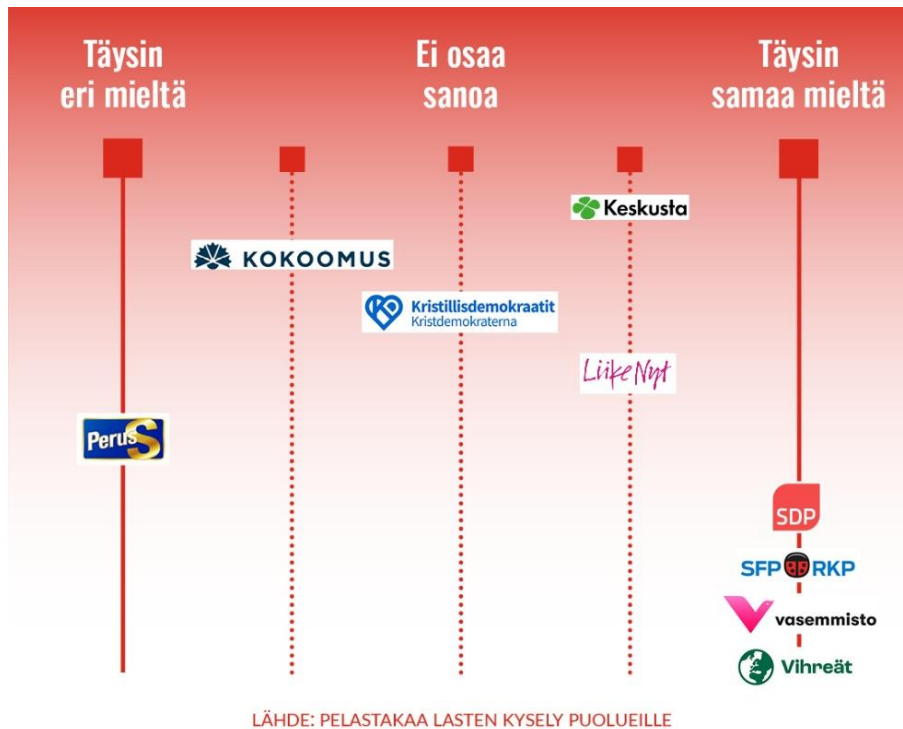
Täysin eri mieltä

Ei osaa sanoa

Täysin samaa mieltä

Keskusta

KOKOOMUS

Kristillisdemokraatit
Kristdemokraterna

Liike Nyt

PerusS

SDP

SFP RKP

vasemmisto

Vihreät

LÄHDE: PELASTAKAA LASTEN KYSELY PUOLUEILLE